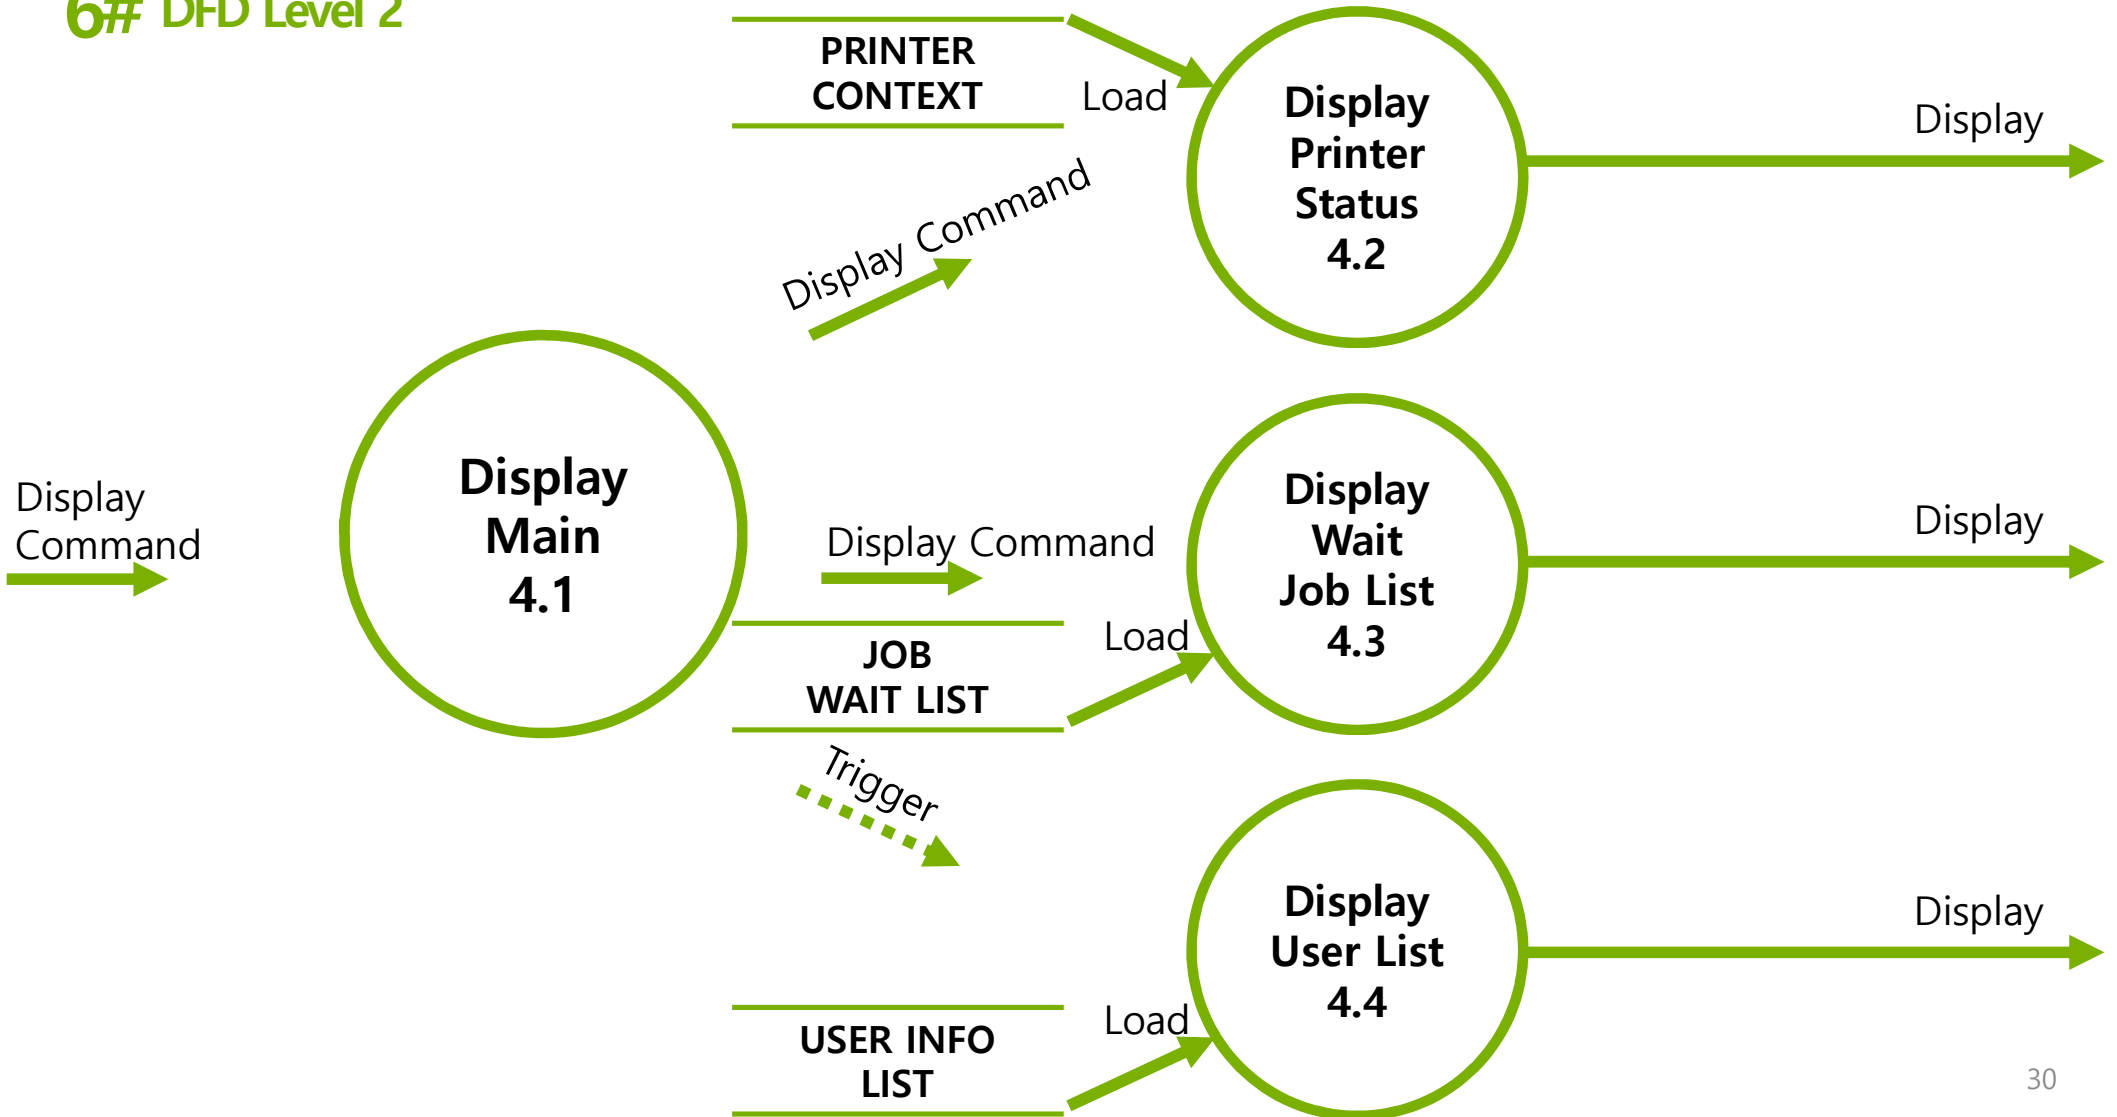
6# DFD Level 2

PRINTER CONTEXT

Load

Display Printer Status 4.2

Display

Display Command

Display Command

Display Main 4.1

Display Command

Display Wait Job List 4.3

Display

JOB WAIT LIST

Load

Trigger

Display User List 4.4

Display

USER INFO LIST

Load

30